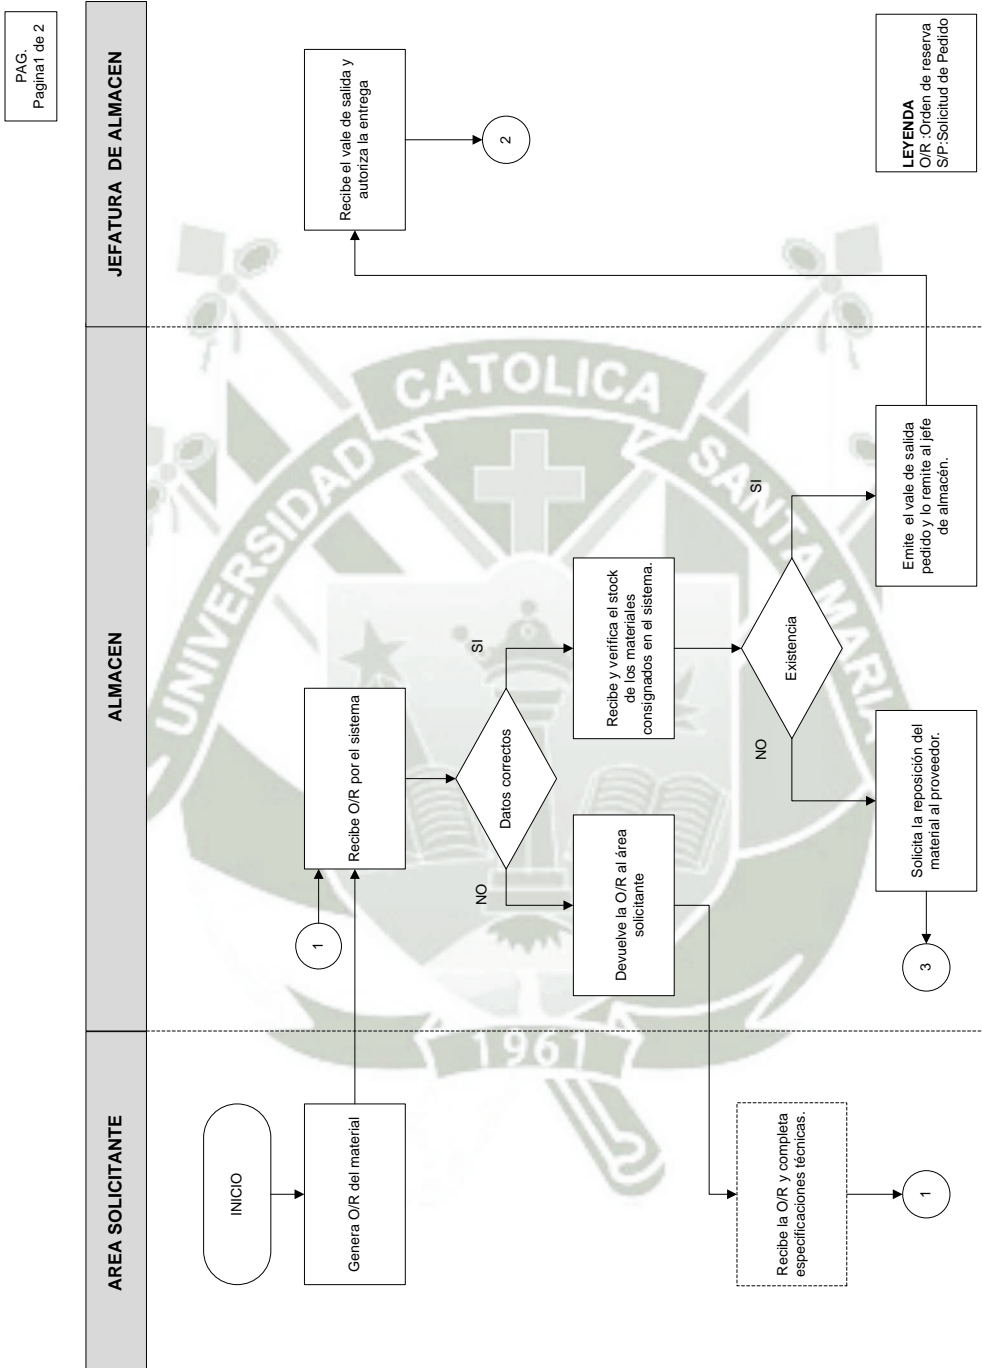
PAG.
Pagina1 de 2

AREA SOLICITANTE

ALMACEN

JEFATURA DE ALMACEN

LEYENDA
O/R :Orden de reserva
S/P:Solicitud de Pedido

INICIO

Genera O/R del material

1

Recibe O/R por el sistema

Datos correctos

SI

NO

Recibe y verifica el stock de los materiales consignados en el sistema.

Devuelve la O/R al área solicitante

Recibe la O/R y completa especificaciones técnicas.

1

Existencia

SI

NO

Emite el vale de salida pedido y lo remite al jefe de almacén.

Solicita la reposición del material al proveedor.

3

Recibe el vale de salida y autoriza la entrega

2

UNIVERSIDAD CATOLICA SANTA MARIA
1961